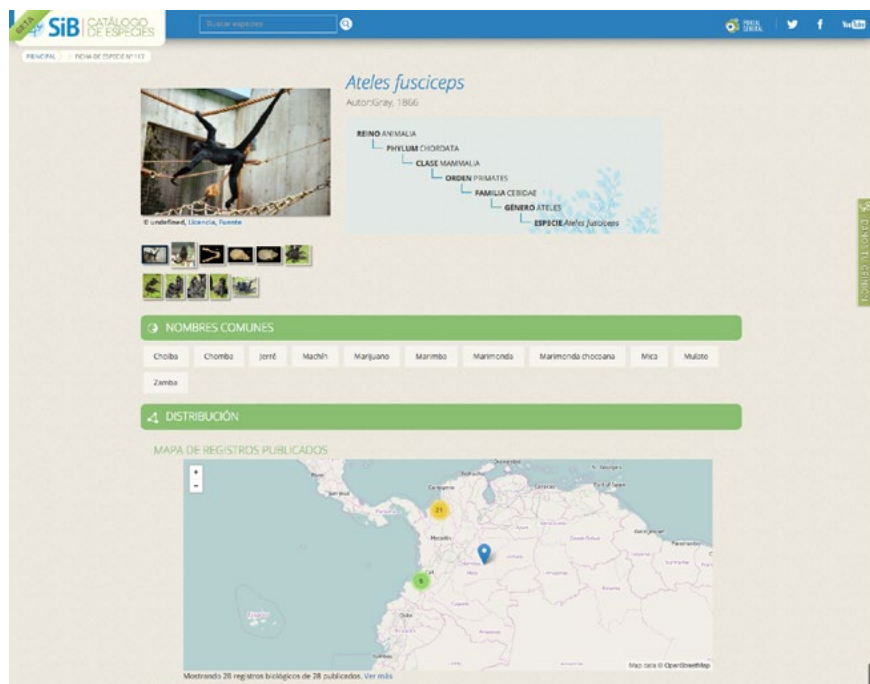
BETA SiB CATÁLOGO DE ESPECIES

Buscar especies

PORTAL GENERAL

YouTube

PRINCIPAL > FICHA DE ESPECIE Nº 117

Ateles fusciceps
Autor:Gray, 1866

© undefined, Licencia, Fuente

REINO ANIMALIA
PHYLUM CHORDATA
CLASE MAMMALIA
ORDEN PRIMATES
FAMILIA CEBIDAE
GÉNERO ATELES
ESPECIE Ateles fusciceps

NOMBRES COMUNES

Choiba | Chomba | Jerré | Machín | Marijuano | Marimba | Marimonda | Marimonda chocoana | Mico | Mulato | Zamba

DISTRIBUCIÓN

MAPA DE REGISTROS PUBLICADOS

+
−

21
5

Medellín
Quito

Map data © OpenStreetMap

Mostrando 28 registros biológicos de 28 publicados. Ver más

CÓMO SE CITA